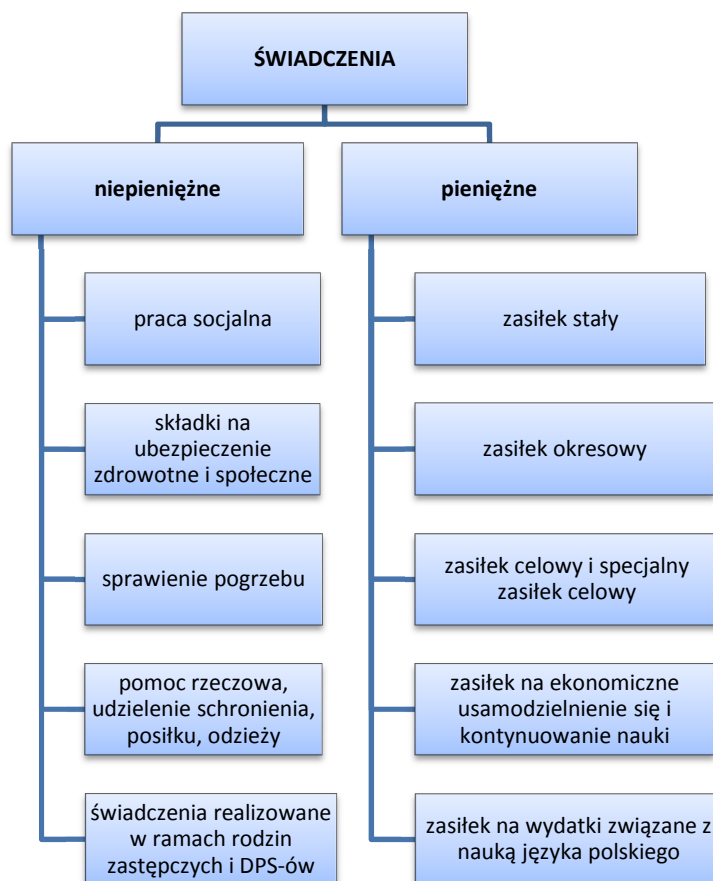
ŚWIADCZENIA

niepieniężne

praca socjalna

składki na ubezpieczenie zdrowotne i społeczne

sprawienie pogrzebu

pomoc rzeczowa, udzielenie schronienia, posiłku, odzieży

świadczenia realizowane w ramach rodzin zastępczych i DPS-ów

pieniężne

zasiłek stały

zasiłek okresowy

zasiłek celowy i specjalny zasiłek celowy

zasiłek na ekonomiczne usamodzielnienie się i kontynuowanie nauki

zasiłek na wydatki związane z nauką języka polskiego